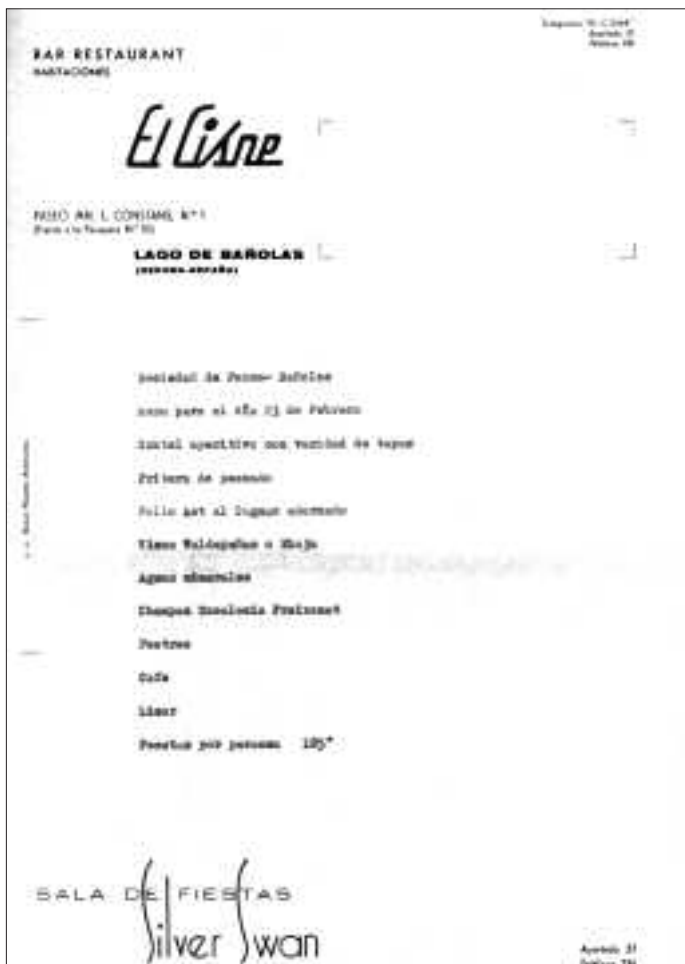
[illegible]
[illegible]
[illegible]

BAR RESTAURANT
HABITACIONES

El Cisne

PASEO AR. L. CONSTANS, N.º 1
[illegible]

LAGO DE BAÑOLAS
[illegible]

Sociedad de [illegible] Bañolas

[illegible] para el día 23 de Febrero

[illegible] aperitivo con variedad de tapas

Primero de pescado

Pollo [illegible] al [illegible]

Vinos Valdepeñas o Rioja

Aguas minerales

Champan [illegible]

Postres

Cafe

Licor

Pesetas por persona 185*

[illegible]

SALA DE FIESTAS
Silver Swan

Apartado 21
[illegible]